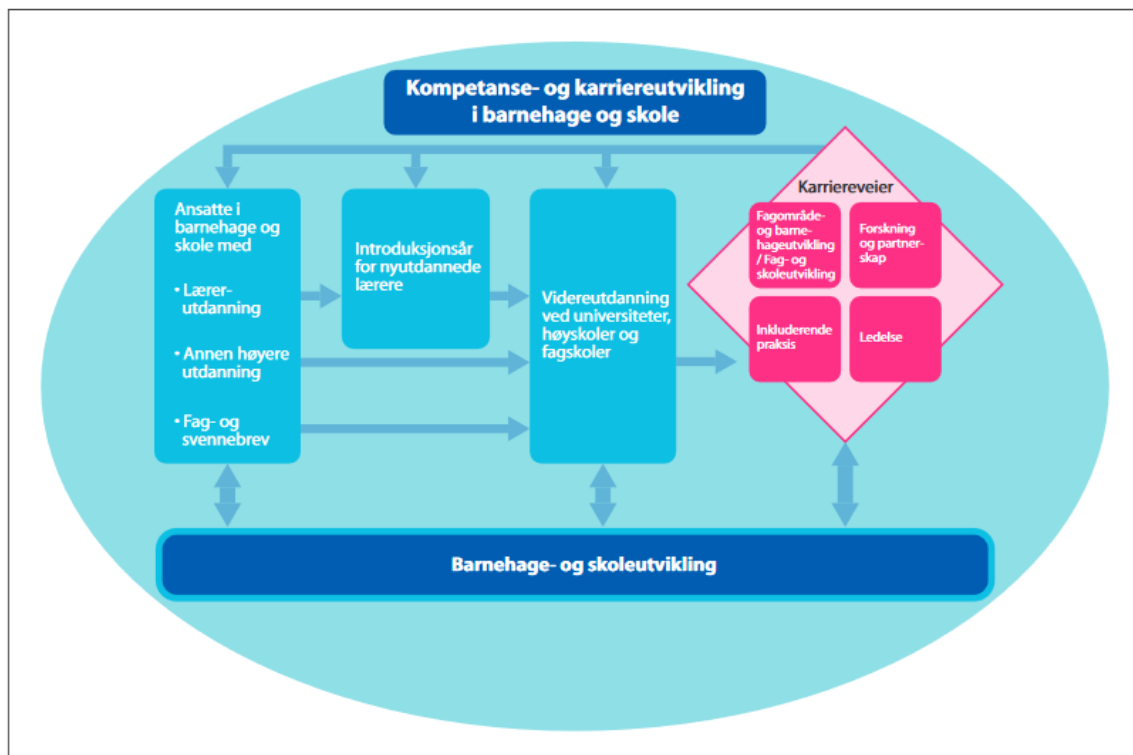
Kompetanse- og karriereutvikling i barnehage og skole

Ansatte i barnehage og skole med

• Lærerutdanning

• Annen høyere utdanning

• Fag- og svennebrev

Introduksjonsår for nyutdannede lærere

Videreutdanning ved universiteter, høyskoler og fagskoler

Karriereveier

Fagområde- og barnehageutvikling / Fag- og skoleutvikling

Forskning og partnerskap

Inkluderende praksis

Ledelse

Barnehage- og skoleutvikling